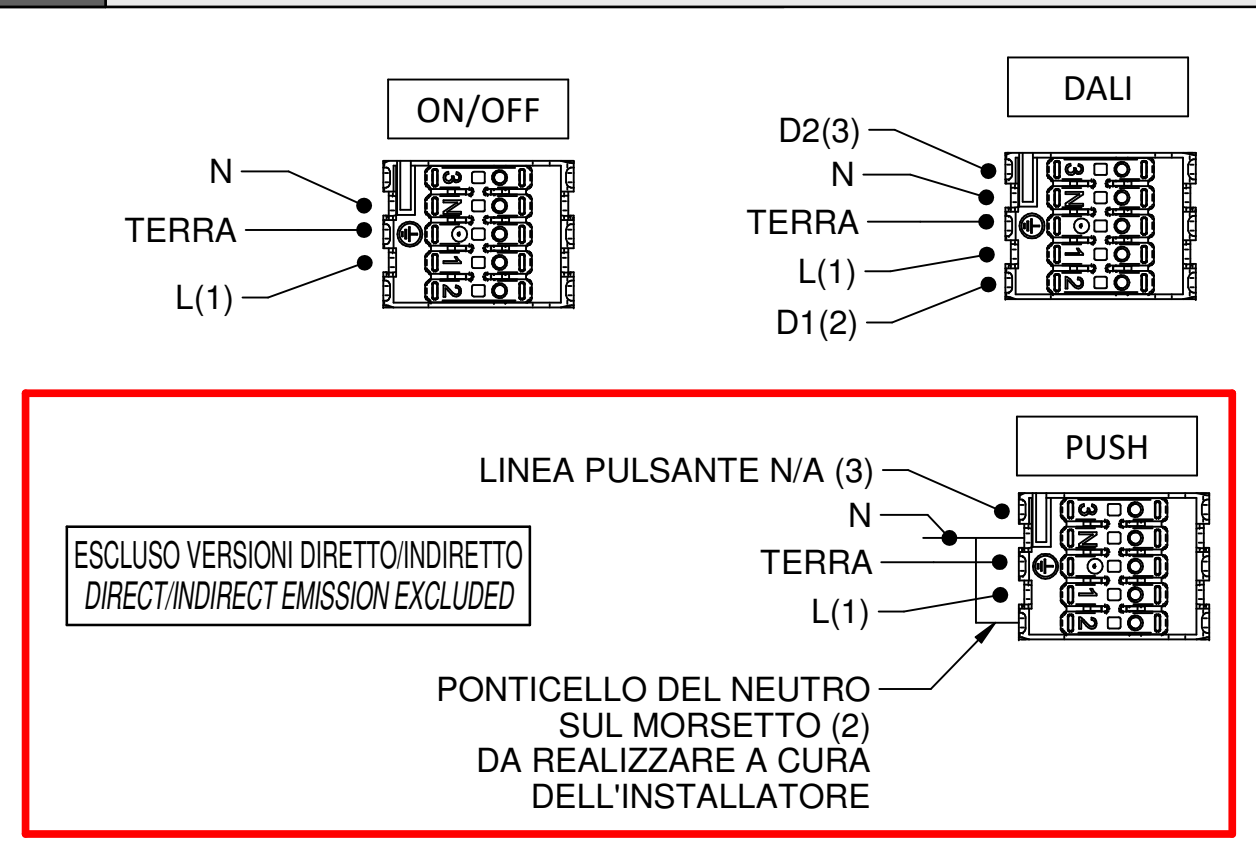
ON/OFF

N
TERRA
L(1)

3
N
1
2

DALI

D2(3)
N
TERRA
L(1)
D1(2)

3
N
1
2

ESCLUSO VERSIONI DIRETTO/INDIRETTO
DIRECT/INDIRECT EMISSION EXCLUDED

PUSH

LINEA PULSANTE N/A (3)
N
TERRA
L(1)

3
N
1
2

PONTICELLO DEL NEUTRO SUL MORSETTO (2) DA REALIZZARE A CURA DELL'INSTALLATORE